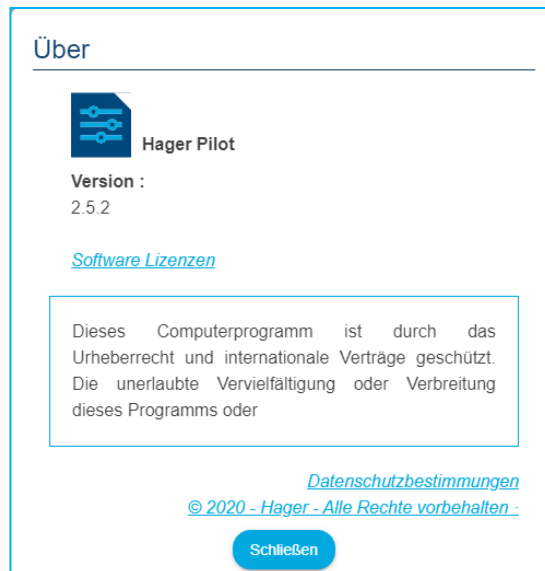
Über

Hager Pilot

Version :
2.5.2

Software Lizenzen

Dieses Computerprogramm ist durch das Urheberrecht und internationale Verträge geschützt. Die unerlaubte Vervielfältigung oder Verbreitung dieses Programms oder

Datenschutzbestimmungen
© 2020 - Hager - Alle Rechte vorbehalten -

Schließen